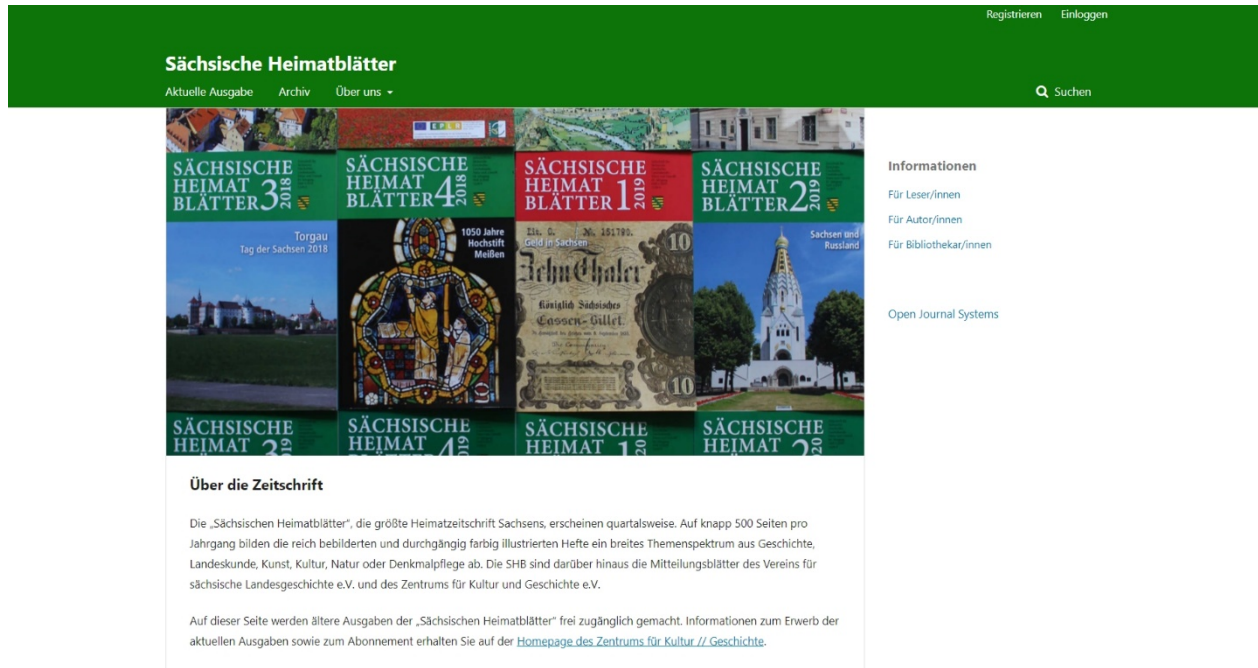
Registrieren Einloggen

Sächsische Heimatblätter

Aktuelle Ausgabe Archiv Über uns

Suchen

SÄCHSISCHE HEIMAT BLÄTTER 3 2018

SÄCHSISCHE HEIMAT BLÄTTER 4 2018

SÄCHSISCHE HEIMAT BLÄTTER 1 2019

SÄCHSISCHE HEIMAT BLÄTTER 2 2019

Torgau Tag der Sachsen 2018

1050 Jahre Hochstift Meißen

Geld in Sachsen

Zehn Thaler

Königlich Sächsisches Cassen-Billet

10

10

Sachsen und Russland

SÄCHSISCHE HEIMAT 3 2019

SÄCHSISCHE HEIMAT 4

SÄCHSISCHE HEIMAT 1

SÄCHSISCHE HEIMAT 2 20

Informationen

Für Leser/innen

Für Autor/innen

Für Bibliothekar/innen

Open Journal Systems

Über die Zeitschrift

Die „Sächsischen Heimatblätter", die größte Heimatzeitschrift Sachsens, erscheinen quartalsweise. Auf knapp 500 Seiten pro Jahrgang bilden die reich bebilderten und durchgängig farbig illustrierten Hefte ein breites Themenspektrum aus Geschichte, Landeskunde, Kunst, Kultur, Natur oder Denkmalpflege ab. Die SHB sind darüber hinaus die Mitteilungsblätter des Vereins für sächsische Landesgeschichte e.V. und des Zentrums für Kultur und Geschichte e.V.

Auf dieser Seite werden ältere Ausgaben der „Sächsischen Heimatblätter" frei zugänglich gemacht. Informationen zum Erwerb der aktuellen Ausgaben sowie zum Abonnement erhalten Sie auf der Homepage des Zentrums für Kultur // Geschichte.